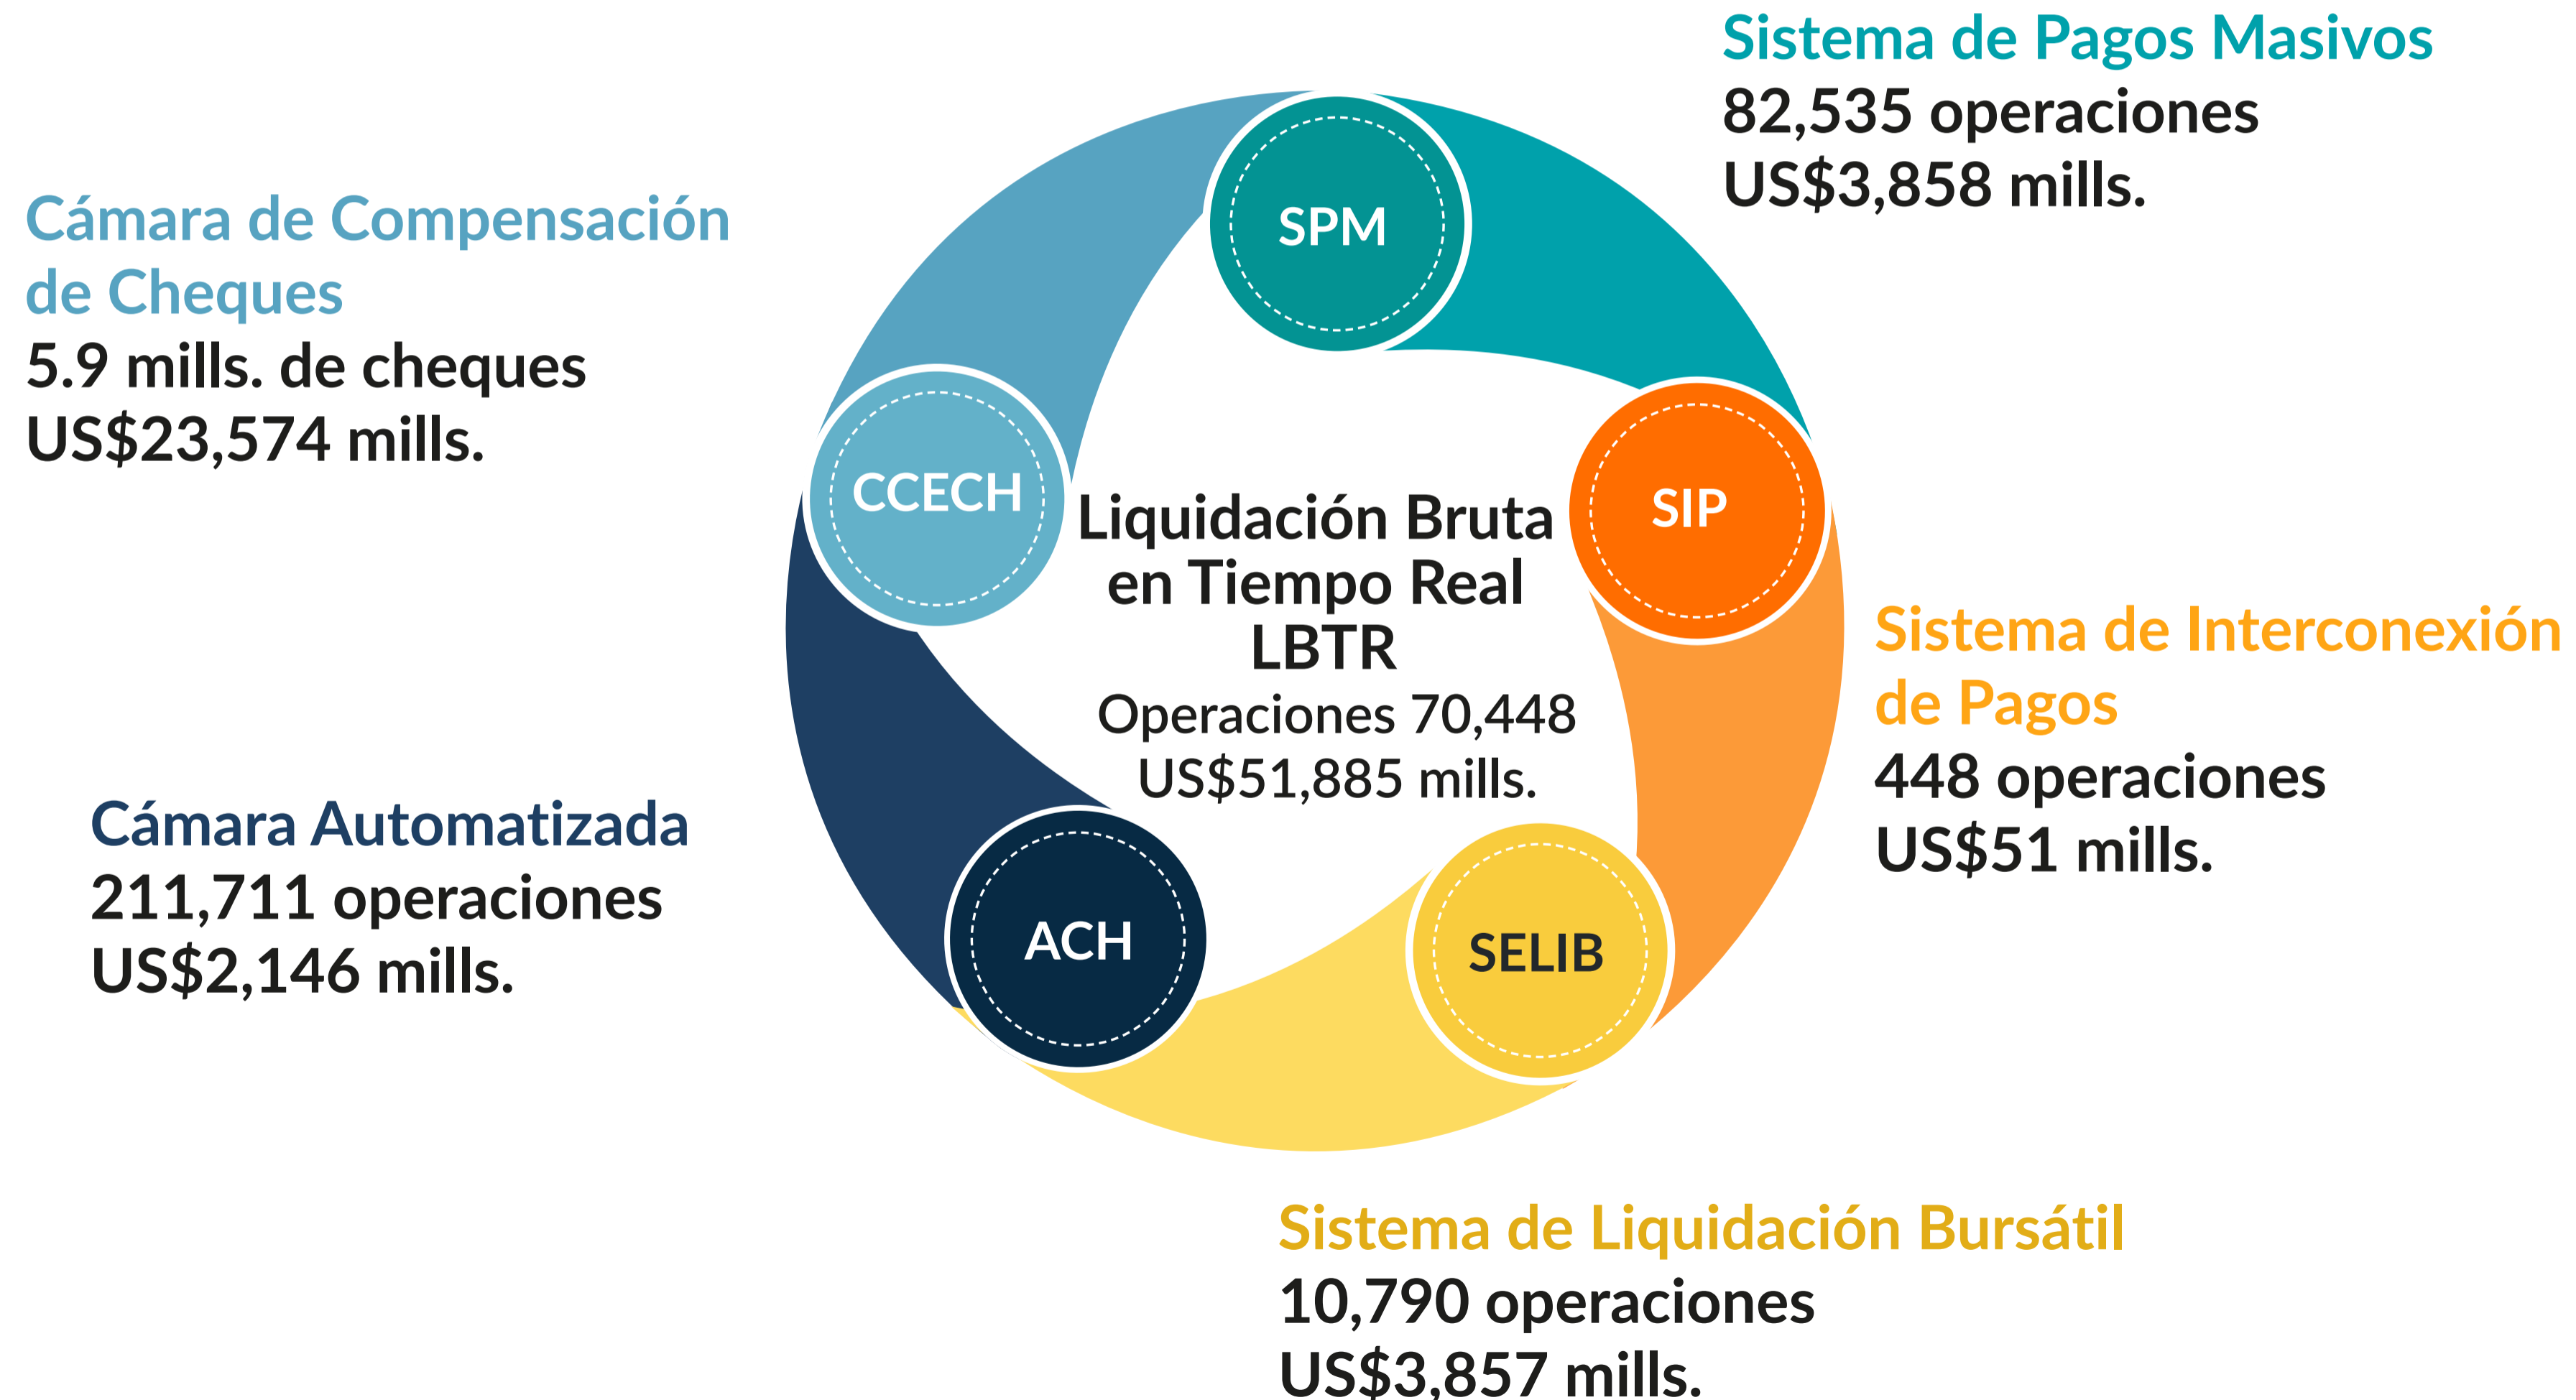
Sistema de Pagos Masivos
82,535 operaciones
US$3,858 mills.

Cámara de Compensación de Cheques
5.9 mills. de cheques
US$23,574 mills.

SPM

CCECH

SIP

Liquidación Bruta en Tiempo Real
LBTR
Operaciones 70,448
US$51,885 mills.

Sistema de Interconexión de Pagos
448 operaciones
US$51 mills.

Cámara Automatizada
211,711 operaciones
US$2,146 mills.

ACH

SELIB

Sistema de Liquidación Bursátil
10,790 operaciones
US$3,857 mills.